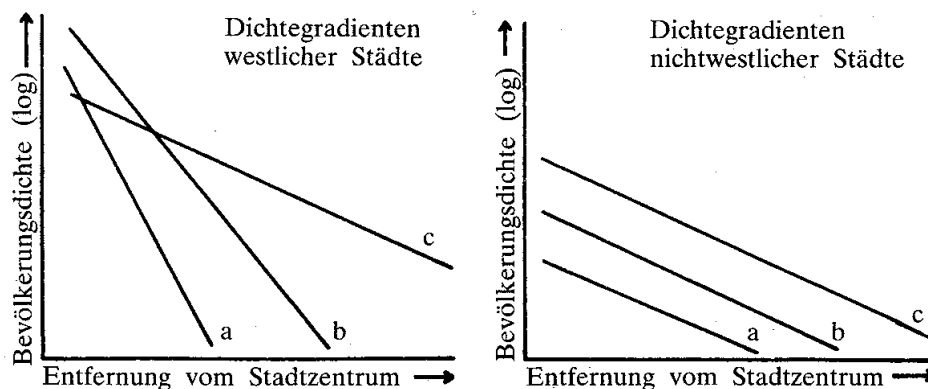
Dichtegradienten westlicher Städte

Bevölkerungsdichte (log)

c

a

b

Entfernung vom Stadtzentrum

Dichtegradienten nichtwestlicher Städte

Bevölkerungsdichte (log)

c

a

b

Entfernung vom Stadtzentrum